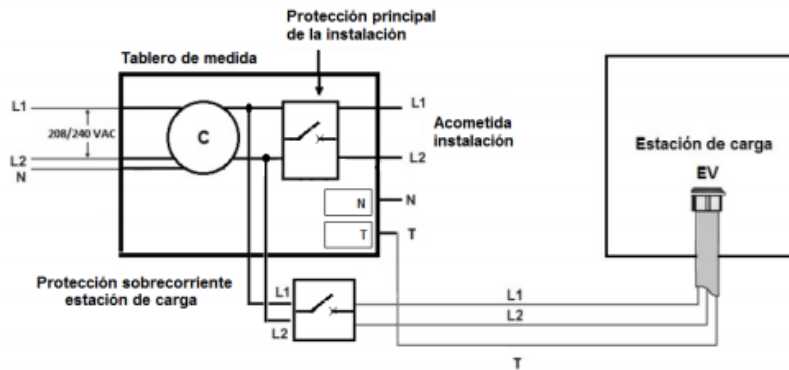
Protección principal de la instalación

Tablero de medida

L1

208/240 VAC

L2

N

C

L1

Acometida instalación

L2

N

N

T

T

Estación de carga

EV

Protección sobrecorriente estación de carga

L1

L2

L1

L2

T